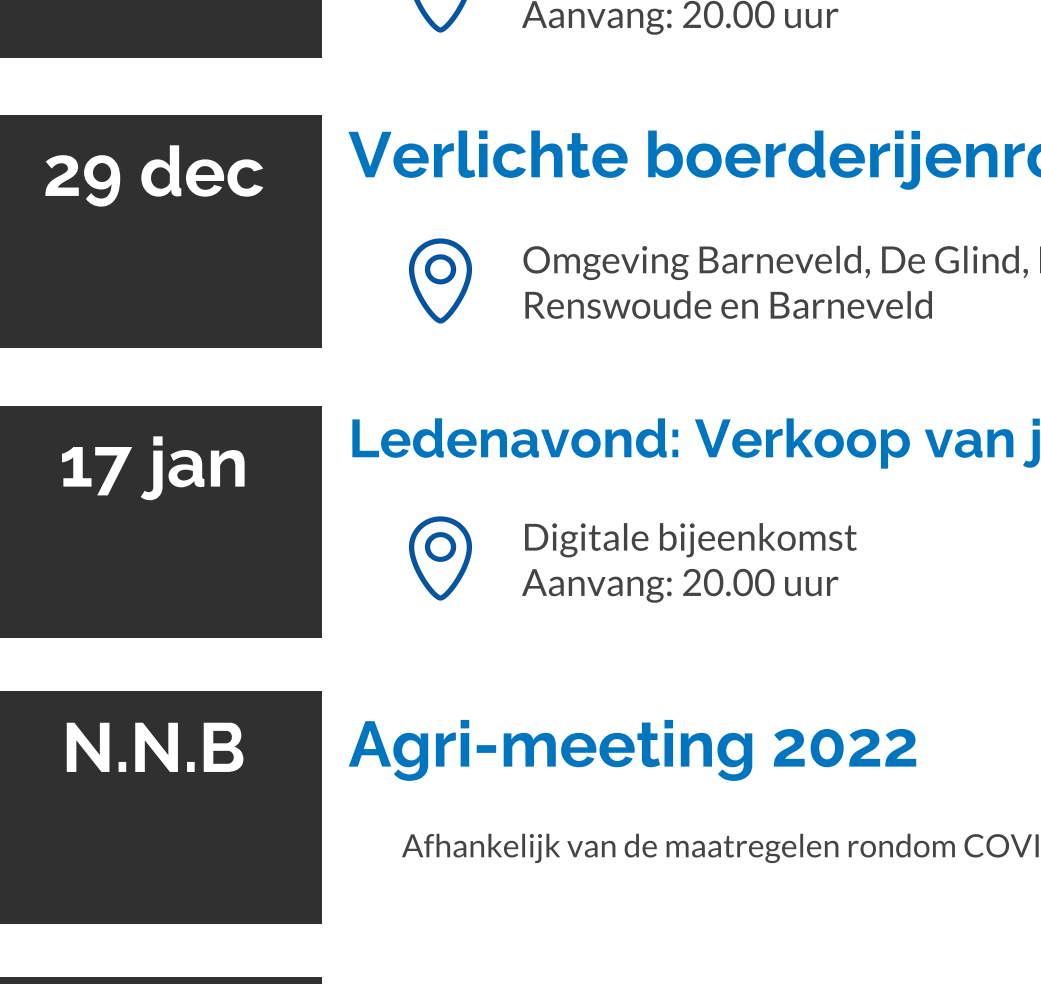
Aanvang: 20.00 uur

29 dec

Verlichte boerderijenr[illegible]

Omgeving Barneveld, De Glind, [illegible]
Renswoude en Barneveld

17 jan

Ledenavond: Verkoop van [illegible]

Digitale bijeenkomst
Aanvang: 20.00 uur

N.N.B

Agri-meeting 2022

Afhankelijk van de maatregelen rondom COVI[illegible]